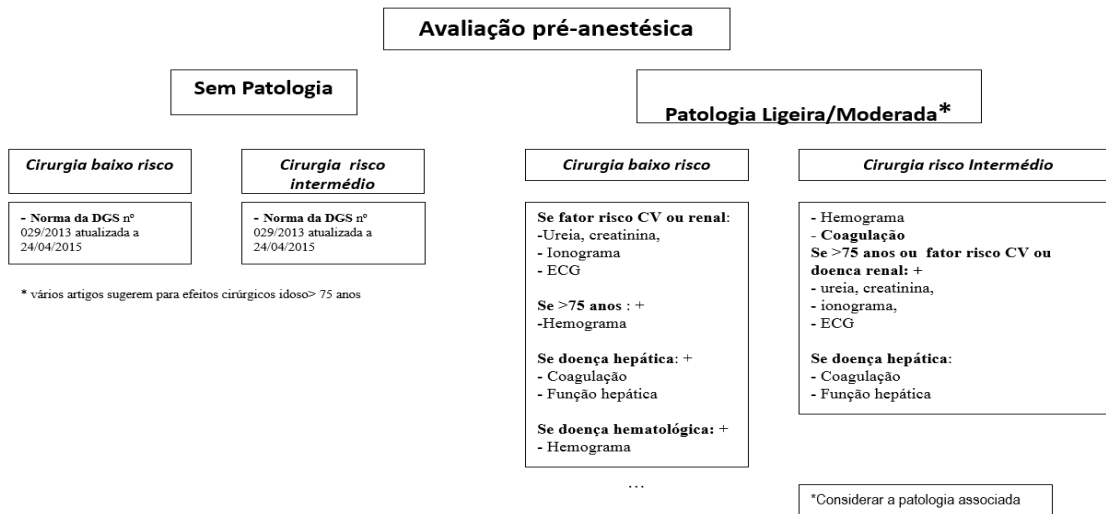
Avaliação pré-anestésica

Sem Patologia

Cirurgia baixo risco

- Norma da DGS nº 029/2013 atualizada a 24/04/2015

Cirurgia risco intermédio

- Norma da DGS nº 029/2013 atualizada a 24/04/2015

* vários artigos sugerem para efeitos cirúrgicos idoso> 75 anos

Patologia Ligeira/Moderada*

Cirurgia baixo risco

Se fator risco CV ou renal:
-Ureia, creatinina,
- Ionograma
- ECG

Se >75 anos : +
-Hemograma

Se doença hepática: +
- Coagulação
- Função hepática

Se doença hematológica: +
- Hemograma

…

Cirurgia risco Intermédio

- Hemograma
- Coagulação
Se >75 anos ou fator risco CV ou doenca renal: +
- ureia, creatinina,
- ionograma,
- ECG

Se doença hepática:
- Coagulação
- Função hepática

*Considerar a patologia associada